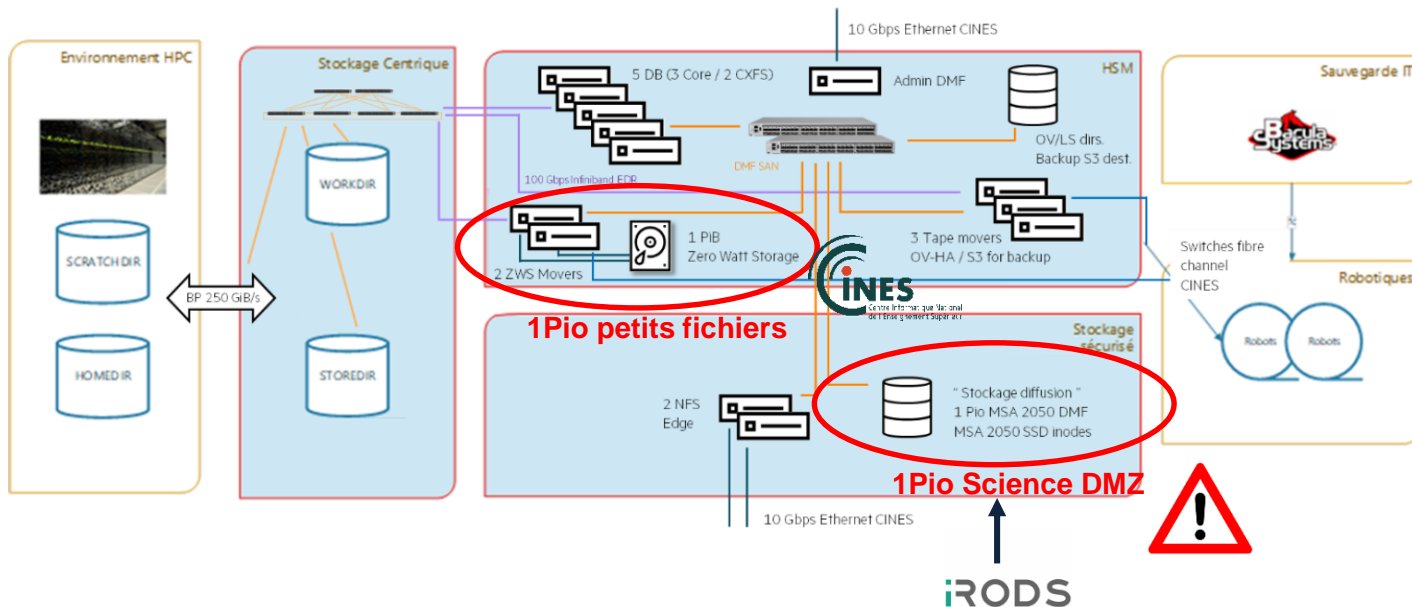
10 Gbps Ethernet CINES

Environnement HPC

SCRATCHDIR

HOMEDIR

BP 250 GiB/s

Stockage Centrique

WORKDIR

STOREDIR

HSM

5 DB (3 Core / 2 CXFS)

Admin DMF

DMF SAN

OV/LS dirs.
Backup S3 dest.

100 Gbps Infiniband EDR

1 PiB
Zero Watt Storage

2 ZWS Movers

3 Tape movers
OV-HA / S3 for backup

CINES
Centre Informatique National de l'Enseignement Supérieur

1Pio petits fichiers

Stockage sécurisé

2 NFS
Edge

" Stockage diffusion "
1 Pio MSA 2050 DMF
MSA 2050 SSD inodes

1Pio Science DMZ

10 Gbps Ethernet CINES

Sauvegarde IT

Bacula Systems

Switches fibre channel CINES

Robotiques

Robots

Robots

iRODS